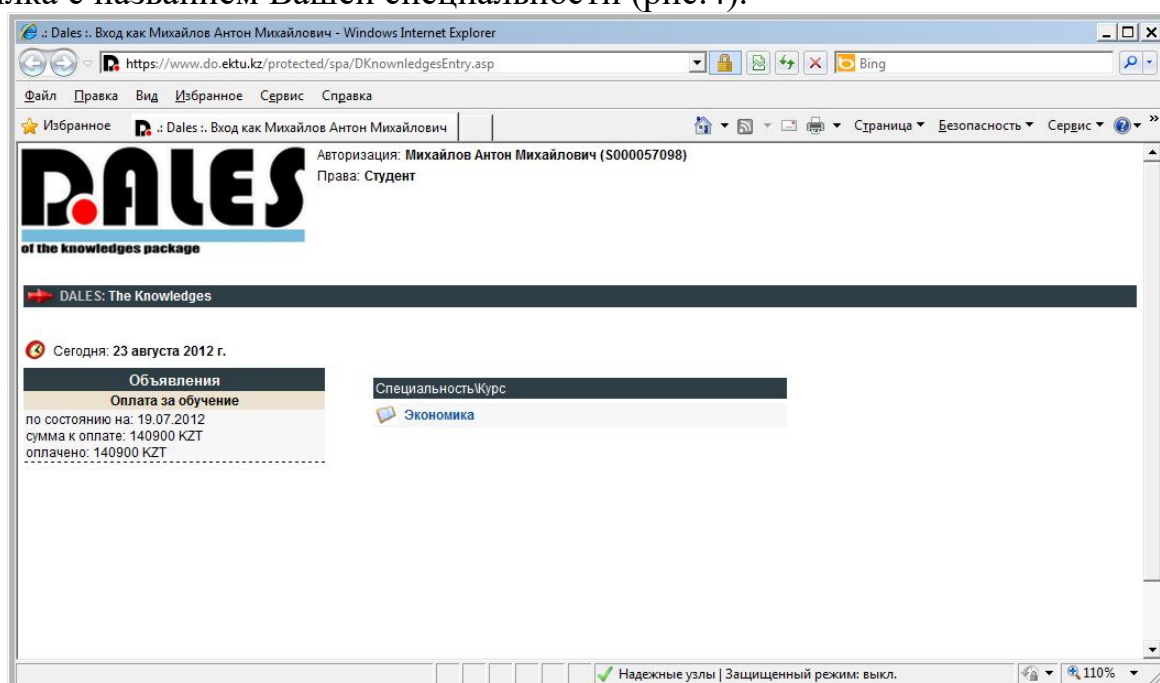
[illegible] с названием Вашей специальности (рис.4).

.: Dales :. Вход как Михайлов Антон Михайлович - Windows Internet Explorer

https://www.do.ektu.kz/protected/spa/DKnownledgesEntry.asp

Bing

Файл Правка Вид Избранное Сервис Справка

Избранное .: Dales :. Вход как Михайлов Антон Михайлович

Страница ▾ Безопасность ▾ Сервис ▾

DALES
of the knowledges package

Авторизация: Михайлов Антон Михайлович (S000057098)
Права: Студент

DALES: The Knowledges

Сегодня: 23 августа 2012 г.

Объявления
Оплата за обучение
по состоянию на: 19.07.2012
сумма к оплате: 140900 KZT
оплачено: 140900 KZT

Специальность\Курс
Экономика

Надежные узлы | Защищенный режим: выкл.

110%